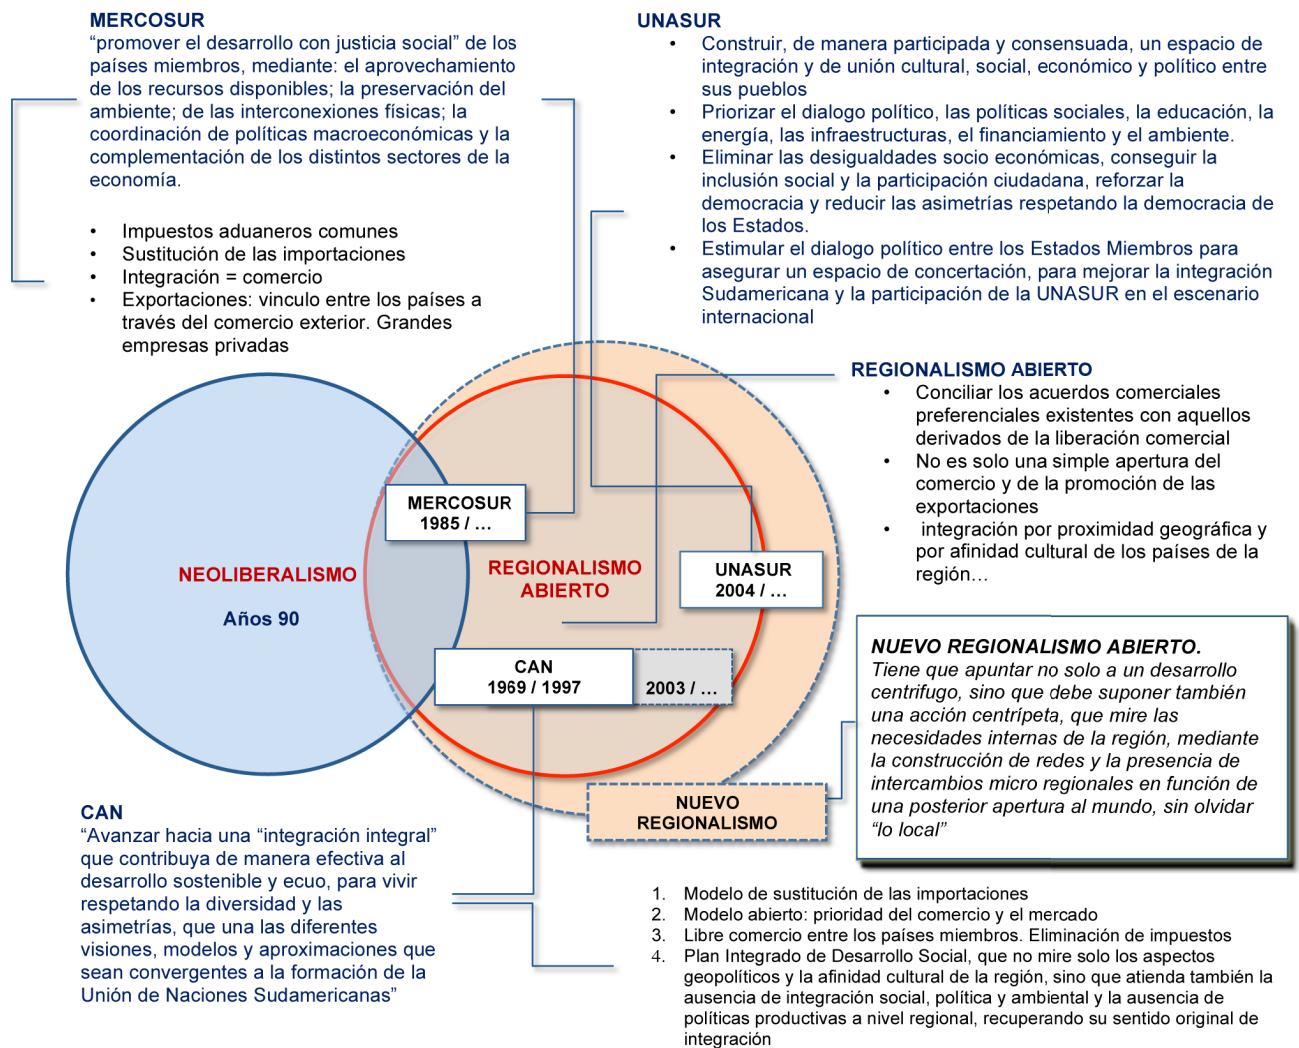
MERCOSUR
“promover el desarrollo con justicia social” de los países miembros, mediante: el aprovechamiento de los recursos disponibles; la preservación del ambiente; de las interconexiones físicas; la coordinación de políticas macroeconómicas y la complementación de los distintos sectores de la economía.

• Impuestos aduaneros comunes
• Sustitución de las importaciones
• Integración = comercio
• Exportaciones: vinculo entre los países a través del comercio exterior. Grandes empresas privadas

UNASUR
• Construir, de manera participada y consensuada, un espacio de integración y de unión cultural, social, económico y político entre sus pueblos
• Priorizar el dialogo político, las políticas sociales, la educación, la energía, las infraestructuras, el financiamiento y el ambiente.
• Eliminar las desigualdades socio económicas, conseguir la inclusión social y la participación ciudadana, reforzar la democracia y reducir las asimetrías respetando la democracia de los Estados.
• Estimular el dialogo político entre los Estados Miembros para asegurar un espacio de concertación, para mejorar la integración Sudamericana y la participación de la UNASUR en el escenario internacional

REGIONALISMO ABIERTO
• Conciliar los acuerdos comerciales preferenciales existentes con aquellos derivados de la liberación comercial
• No es solo una simple apertura del comercio y de la promoción de las exportaciones
• integración por proximidad geográfica y por afinidad cultural de los países de la región…

MERCOSUR
1985 / …

NEOLIBERALISMO
Años 90

REGIONALISMO ABIERTO

UNASUR
2004 / …

CAN
1969 / 1997

2003 / …

NUEVO REGIONALISMO

NUEVO REGIONALISMO ABIERTO.
Tiene que apuntar no solo a un desarrollo centrifugo, sino que debe suponer también una acción centrípeta, que mire las necesidades internas de la región, mediante la construcción de redes y la presencia de intercambios micro regionales en función de una posterior apertura al mundo, sin olvidar “lo local”

CAN
“Avanzar hacia una “integración integral” que contribuya de manera efectiva al desarrollo sostenible y ecuo, para vivir respetando la diversidad y las asimetrías, que una las diferentes visiones, modelos y aproximaciones que sean convergentes a la formación de la Unión de Naciones Sudamericanas”

1. Modelo de sustitución de las importaciones
2. Modelo abierto: prioridad del comercio y el mercado
3. Libre comercio entre los países miembros. Eliminación de impuestos
4. Plan Integrado de Desarrollo Social, que no mire solo los aspectos geopolíticos y la afinidad cultural de la región, sino que atienda también la ausencia de integración social, política y ambiental y la ausencia de políticas productivas a nivel regional, recuperando su sentido original de integración